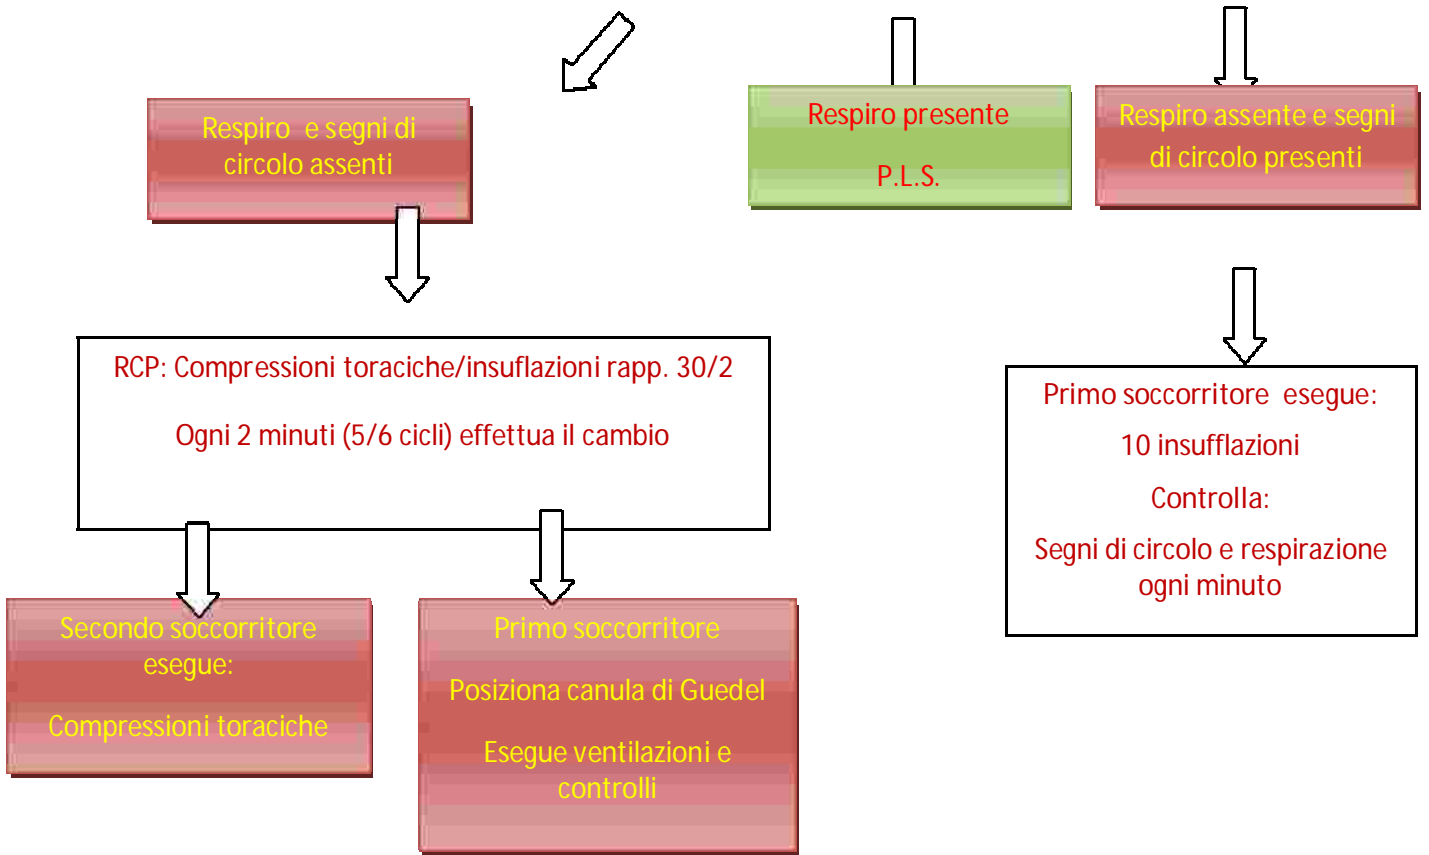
Respiro e segni di circolo assenti

Respiro presente

P.L.S.

Respiro assente e segni di circolo presenti

RCP: Compressioni toraciche/insuflazioni rapp. 30/2

Ogni 2 minuti (5/6 cicli) effettua il cambio

Primo soccorritore esegue:

10 insufflazioni

Controlla:

Segni di circolo e respirazione ogni minuto

Secondo soccorritore esegue:

Compressioni toraciche

Primo soccorritore

Posiziona canula di Guedel

Esegue ventilazioni e controlli